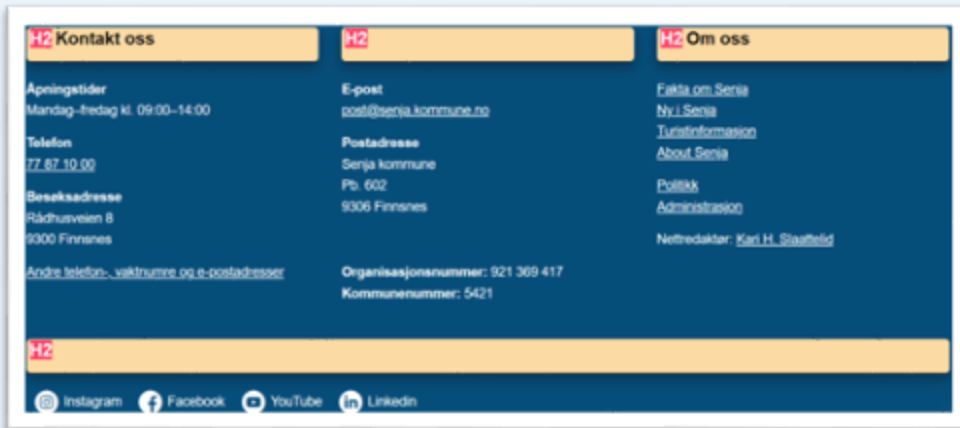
H2 Kontakt oss

Åpningstider
Mandag–fredag kl. 09:00–14:00

Telefon
77 87 10 00

Besøksadresse
Rådhusveien 8
9300 Finnsnes

Andre telefon-, vaktnumre og e-postadresser

H2

E-post
post@senja.kommune.no

Postadresse
Senja kommune
Pb. 602
9306 Finnsnes

Organisasjonsnummer: 921 369 417
Kommunenummer: 5421

H2 Om oss

Fakta om Senja
Ny i Senja
Turistinformasjon
About Senja

Politikk
Administrasjon

Nettredaktør: Kari H. Slaattelid

H2

Instagram Facebook YouTube LinkedIn